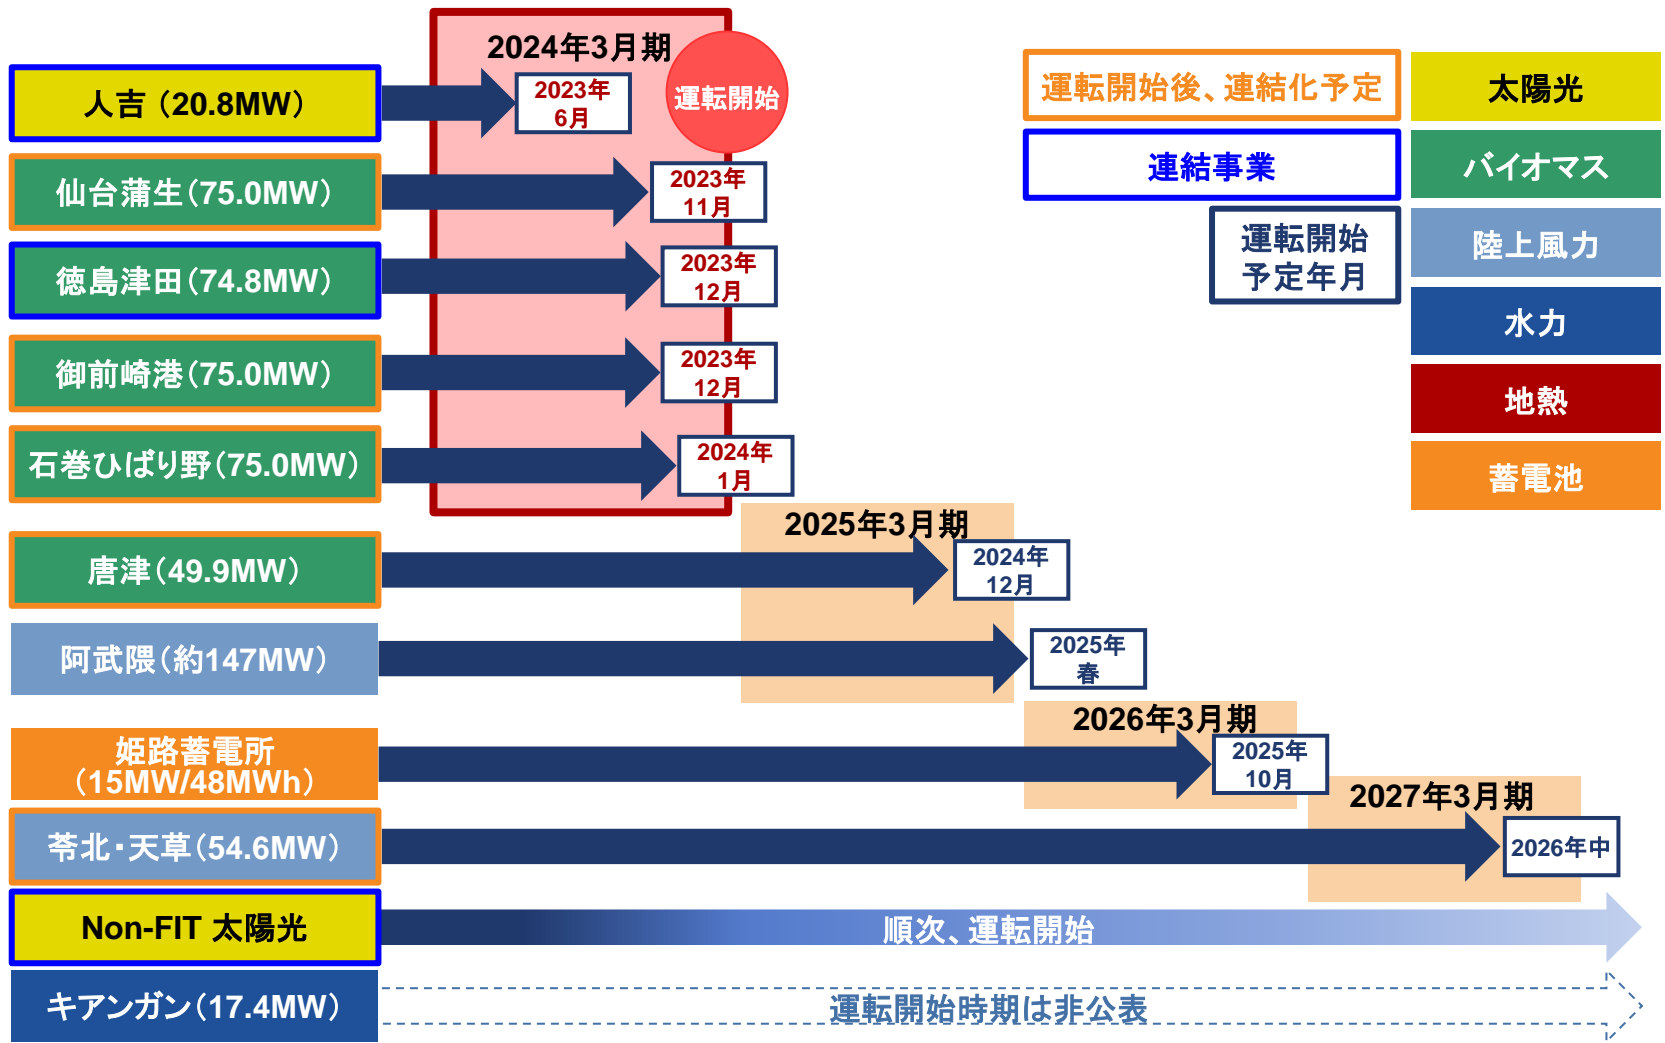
2024年3月期

人吉（20.8MW）
2023年6月
運転開始

仙台蒲生（75.0MW）
2023年11月

徳島津田（74.8MW）
2023年12月

御前崎港（75.0MW）
2023年12月

石巻ひばり野（75.0MW）
2024年1月

運転開始後、連結化予定
連結事業
運転開始予定年月

太陽光
バイオマス
陸上風力
水力
地熱
蓄電池

2025年3月期

唐津（49.9MW）
2024年12月

阿武隈（約147MW）
2025年春

2026年3月期

姫路蓄電所（15MW/48MWh）
2025年10月

2027年3月期

苓北・天草（54.6MW）
2026年中

Non-FIT 太陽光
順次、運転開始

キアンガン（17.4MW）
運転開始時期は非公表